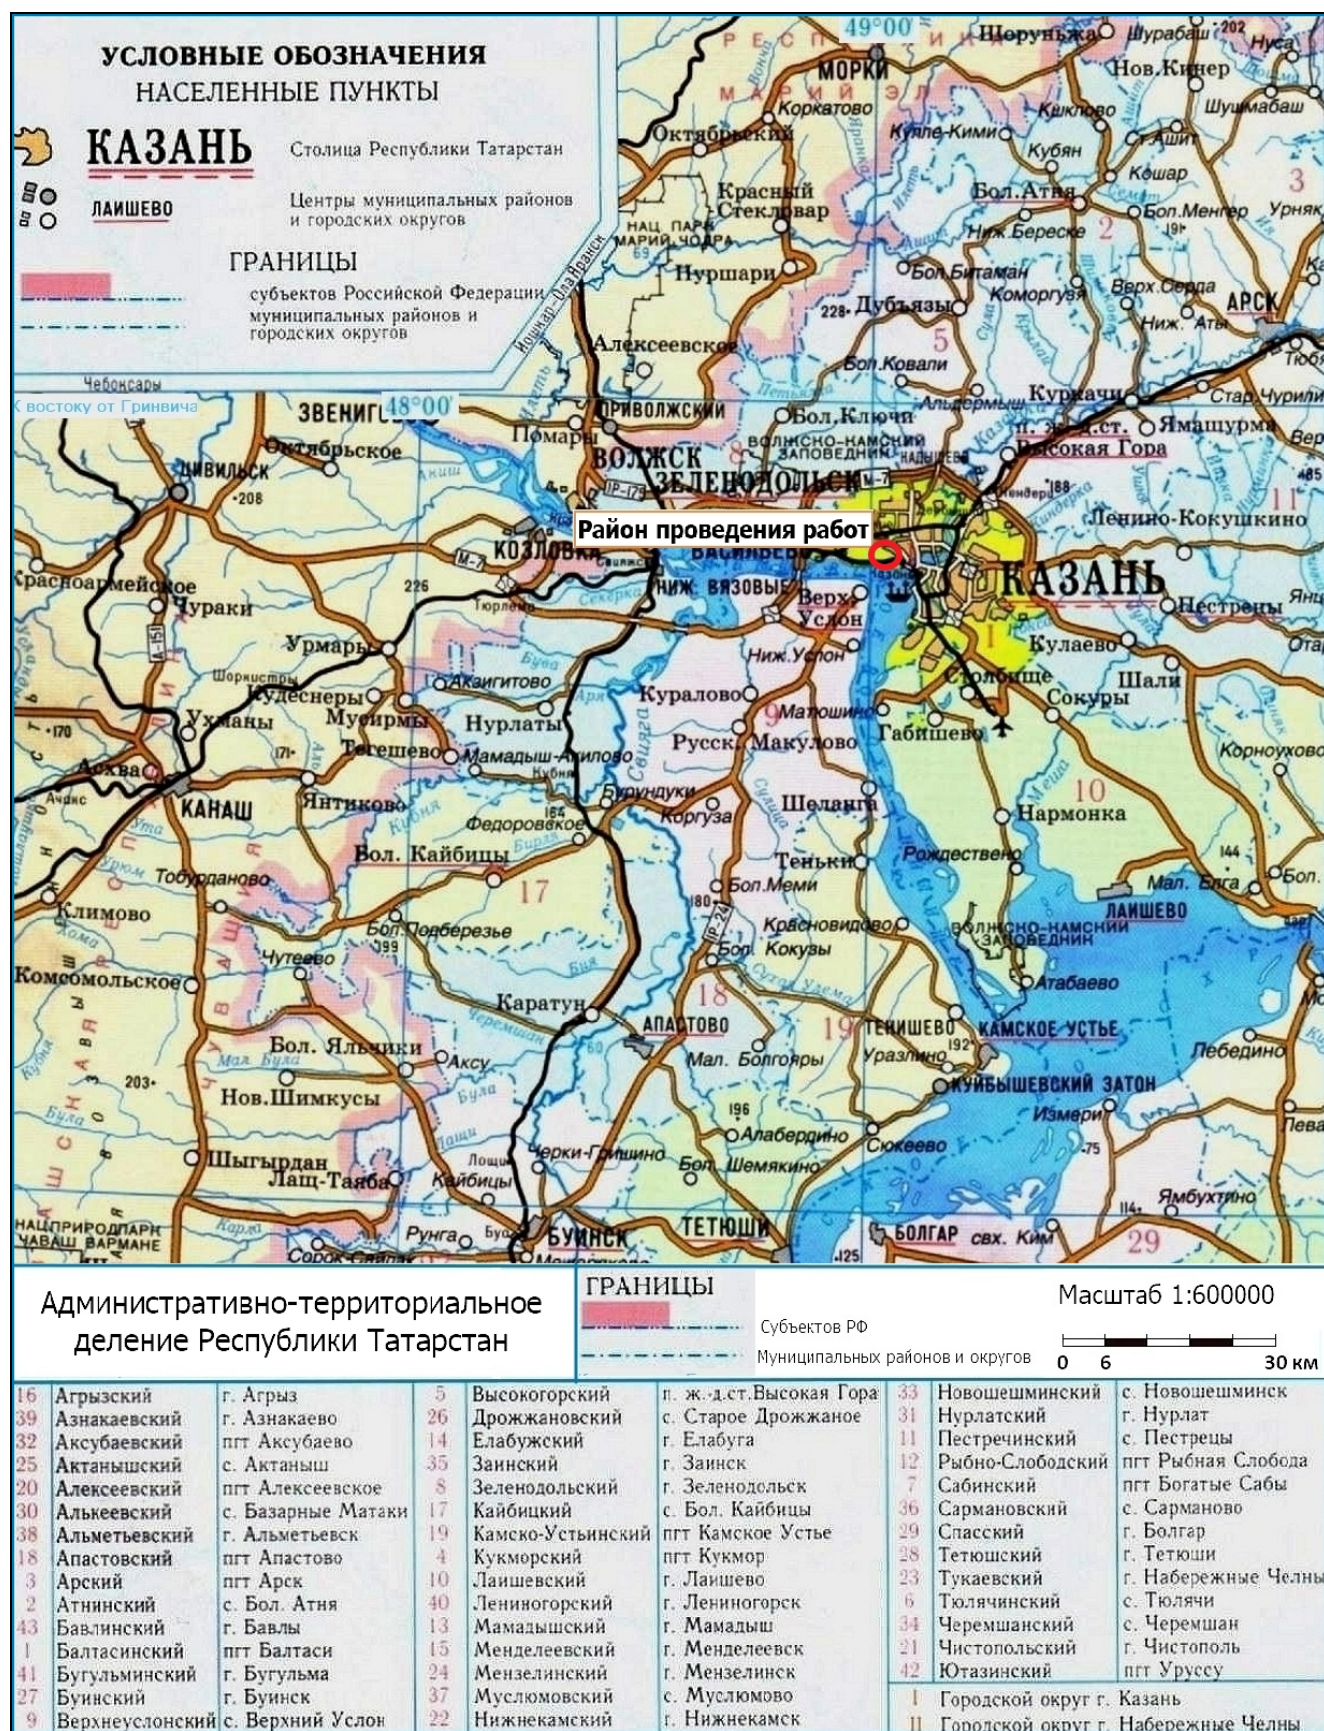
УСЛОВНЫЕ ОБОЗНАЧЕНИЯ
НАСЕЛЕННЫЕ ПУНКТЫ

КАЗАНЬ Столица Республики Татарстан

ЛАИШЕВО Центры муниципальных районов и городских округов

ГРАНИЦЫ
субъектов Российской Федерации
муниципальных районов и городских округов

Чебоксары
к востоку от Гринвича
49°00'
48°00'

МОРКИ
Шоруньжа Шурабаш Нуса
Нов.Кинер
Шушмабаш
Коркатово
Октябрьский
Кюкюрово
Куяле-Кими
Кубян
Кошар
Красный Стекловар
Бол.Атня
Бол.Менгер Урняк
Ниж.Береске
ЦАЛ. ПАРК МАРИЙ ЧОДРА
Нуршари
Бол.Битаман
Коморгуза
Верх.Сердва
Дубъязы
АРСК
Ниж. Аты
Алексеевское
Бол.Ковали
ЗВЕНИГОВО
Октябрьское
ПРИВОЛЖСКИЙ
Кукмор
Бол.Ключи
Стар.Чурили
Помары
ВОЛЖСК
ВОЛЖСКО-КАМСКИЙ ЗАПОВЕДНИК
Ямашурма
ЦИВИЛЬСК
ЗЕЛЕНОДОЛЬСК
Высокая Гора
Лениио-Кокушкино
Район проведения работ
КОЗЛОВКА
ВАСИЛЬЕВО
Красноармейское
Чураки
НИЖ. ВЯЗОВЫЕ
Верх. Услон
КАЗАНЬ
Пестрецы
Тюрлема
Кулаево
Урмары
Ниж.Услон
Шали
Акзигитово
Кудеснеры
Столбище
Сокуры
Ухманы
Мусирмы
Нурлаты
Куралово
Матюшино
Габишево
Тегешево
Мамадыш-Акилово
Русск. Макулово
Корноухово
Шихазаны
Бурундуки
Коргуза
КАНАШ
Янтиково
Шеланга
Нармонка
Федоровское
Тобурданово
Бол. Кайбицы
Теньки
Рождествено
Бол.Меми
Мал. Елга
Климово
Бол.Подберезье
Красновидово
ВОЛЖСКО-КАМСКИЙ ЗАПОВЕДНИК
ЛАИШЕВО
Чутеево
Бол. Кокуzы
Комсомольское
Атабаево
Каратун
АПАСТОВО
ТЕНИШЕВО
КАМСКОЕ УСТЬЕ
Бол. Яльчики
Мал. Болгоры
Урахчино
Лебедино
КУЙБЫШЕВСКИЙ ЗАТОН
Аксу
Нов.Шимкусы
Измери
Алаберднно
Шыгырдан
Черки-Гришино
Бол. Шемякино
Сюкеево
Лащ-Таяба
Кайбицы
Ямбухтино
ЦАЛ ПРИРОДПАРК ЧАВАШ ВАРМАНЕ
Рунга
БУИНСК
ТЕТЮШИ
БОЛГАР
свх. Ким
1 2 3 5 10 17 18 19 29

Административно-территориальное деление Республики Татарстан

ГРАНИЦЫ
Субъектов РФ
Муниципальных районов и округов

Масштаб 1:600000
0 6 30 км

| 16 | Агрызский | г. Агрыз | 5 | Высокогорский | п. ж.-д.ст.Высокая Гора | 33 | Новошешминский | с. Новошешминск |
|---|---|---|---|---|---|---|---|---|
| 39 | Азнакаевский | г. Азнакаево | 26 | Дрожжановский | с. Старое Дрожжаное | 31 | Нурлатский | г. Нурлат |
| 32 | Аксубаевский | пгт Аксубаево | 14 | Елабужский | г. Елабуга | 11 | Пестречинский | с. Пестрецы |
| 25 | Актанышский | с. Актаныш | 35 | Заинский | г. Заинск | 12 | Рыбно-Слободский | пгт Рыбная Слобода |
| 20 | Алексеевский | пгт Алексеевское | 8 | Зеленодольский | г. Зеленодольск | 7 | Сабинский | пгт Богатые Сабы |
| 30 | Алькеевский | с. Бaзарные Матаки | 17 | Кайбицкий | с. Бол. Кайбицы | 36 | Сармановский | с. Сарманово |
| 38 | Альметьевский | г. Альметьевск | 19 | Камско-Устьинский | пгт Камское Устье | 29 | Спасский | г. Болгар |
| 18 | Апастовский | пгт Апастово | 4 | Кукморский | пгт Кукмор | 28 | Тетюшский | г. Тетюши |
| 3 | Арский | пгт Арск | 10 | Лаишевский | г. Лаишево | 23 | Тукаевский | г. Набережные Челны |
| 2 | Атнинский | с. Бол. Атня | 40 | Лениногорский | г. Лениногорск | 6 | Тюлячинский | с. Тюлячи |
| 43 | Бавлинский | г. Бавлы | 13 | Мамадышский | г. Мамадыш | 34 | Черемшанский | с. Черемшан |
| 1 | Балтасинский | пгт Балтаси | 15 | Менделеевский | г. Менделеевск | 21 | Чистопольский | г. Чистополь |
| 41 | Бугульминский | г. Бугульма | 24 | Мензелинский | г. Мензелинск | 42 | Ютазинский | пгт Уруссу |
| 27 | Буинский | г. Буинск | 37 | Муслюмовский | с. Муслюмово | I | Городской округ г. Казань | |
| 9 | Верхнеуслонский | с. Верхний Услон | 22 | Нижнекамский | г. Нижнекамск | II | Городской округ г. Набережные Челны | |